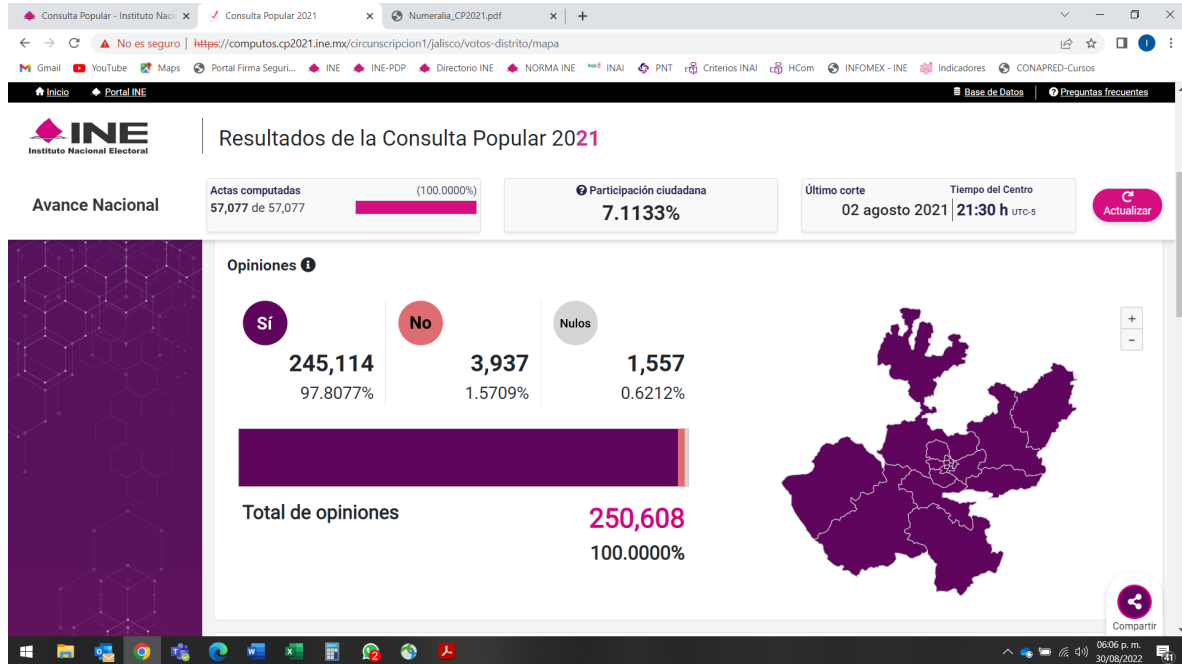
Consulta Popular - Instituto Nac ×
Consulta Popular 2021 ×
Numeralia_CP2021.pdf ×
+

No es seguro | https://computos.cp2021.ine.mx/circunscripcion1/jalisco/votos-distrito/mapa

Gmail YouTube Maps Portal Firma Seguri... INE INE-PDP Directorio INE NORMA INE INAI PNT Criterios INAI HCom INFOMEX - INE Indicadores CONAPRED-Cursos

Inicio Portal INE Base de Datos Preguntas frecuentes

INE
Instituto Nacional Electoral

Resultados de la Consulta Popular 2021

Avance Nacional

Actas computadas (100.0000%)
57,077 de 57,077

Participación ciudadana
7.1133%

Último corte Tiempo del Centro
02 agosto 2021 21:30 h UTC-5

Actualizar

Opiniones

Sí
245,114
97.8077%

No
3,937
1.5709%

Nulos
1,557
0.6212%

Total de opiniones 250,608
100.0000%

+
-

Compartir

06:06 p. m.
30/08/2022
41